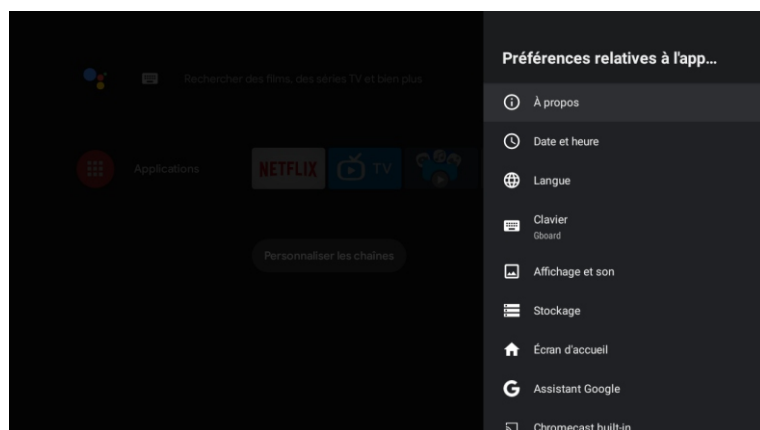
Rechercher des films, des séries TV et bien plus

Applications

NETFLIX

TV

Personnaliser les chaînes

Préférences relatives à l'app...

À propos

Date et heure

Langue

Clavier
Gboard

Affichage et son

Stockage

Écran d'accueil

Assistant Google

Chromecast built-in